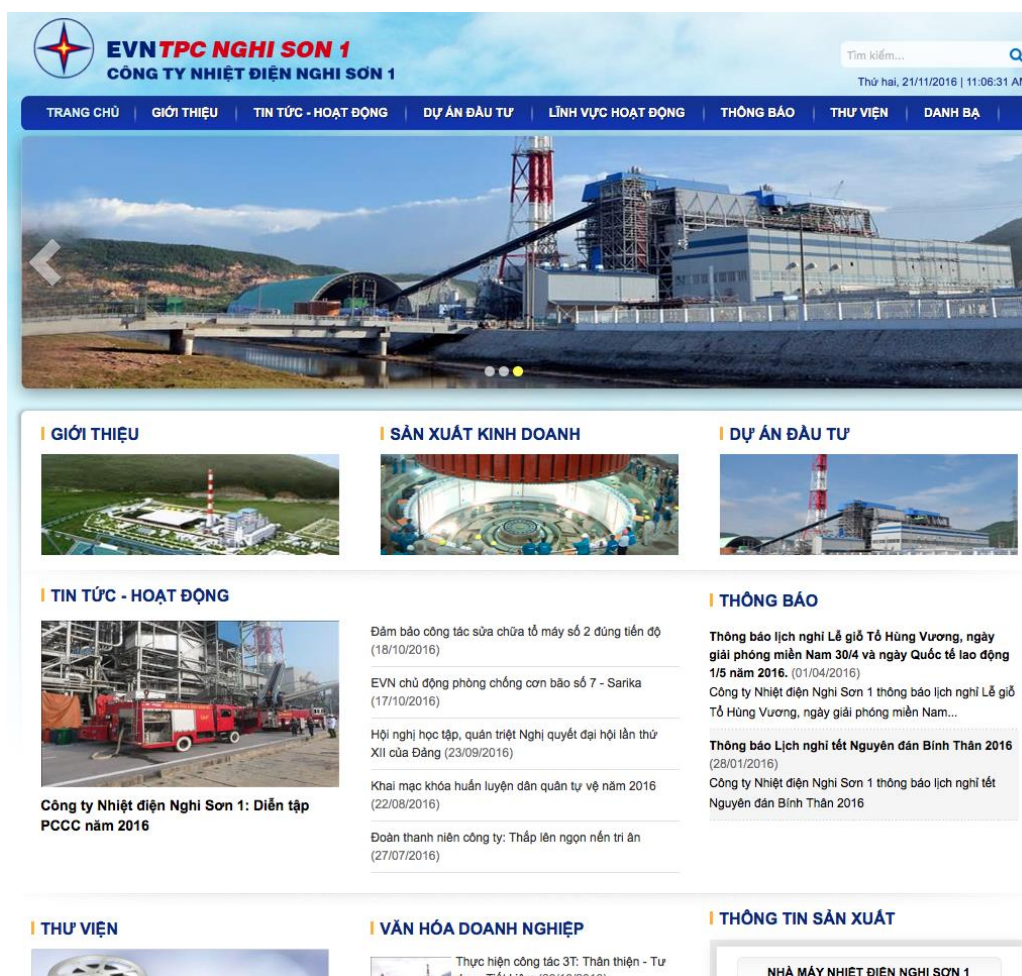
EVNTPC NGHI SON 1
CÔNG TY NHIỆT ĐIỆN NGHI SƠN 1

Tìm kiếm...

Thứ hai, 21/11/2016 | 11:06:31 AM

TRANG CHỦ | GIỚI THIỆU | TIN TỨC - HOẠT ĐỘNG | DỰ ÁN ĐẦU TƯ | LĨNH VỰC HOẠT ĐỘNG | THÔNG BÁO | THƯ VIỆN | DANH BẠ

GIỚI THIỆU

SẢN XUẤT KINH DOANH

DỰ ÁN ĐẦU TƯ

TIN TỨC - HOẠT ĐỘNG

Công ty Nhiệt điện Nghi Sơn 1: Diễn tập PCCC năm 2016

Đảm bảo công tác sửa chữa tổ máy số 2 đúng tiến độ (18/10/2016)

EVN chủ động phòng chống cơn bão số 7 - Sarika (17/10/2016)

Hội nghị học tập, quán triệt Nghị quyết đại hội lần thứ XII của Đảng (23/09/2016)

Khai mạc khóa huấn luyện dân quân tự vệ năm 2016 (22/08/2016)

Đoàn thanh niên công ty: Thắp lên ngọn nến tri ân (27/07/2016)

THÔNG BÁO

Thông báo lịch nghỉ Lễ giỗ Tổ Hùng Vương, ngày giải phóng miền Nam 30/4 và ngày Quốc tế lao động 1/5 năm 2016. (01/04/2016)
Công ty Nhiệt điện Nghi Sơn 1 thông báo lịch nghỉ Lễ giỗ Tổ Hùng Vương, ngày giải phóng miền Nam...

Thông báo Lịch nghỉ tết Nguyên đán Bính Thân 2016 (28/01/2016)
Công ty Nhiệt điện Nghi Sơn 1 thông báo lịch nghỉ tết Nguyên đán Bính Thân 2016

THƯ VIỆN

VĂN HÓA DOANH NGHIỆP

Thực hiện công tác 3T: Thân thiện - Tư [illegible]

THÔNG TIN SẢN XUẤT

NHÀ MÁY NHIỆT ĐIỆN NGHI SƠN 1